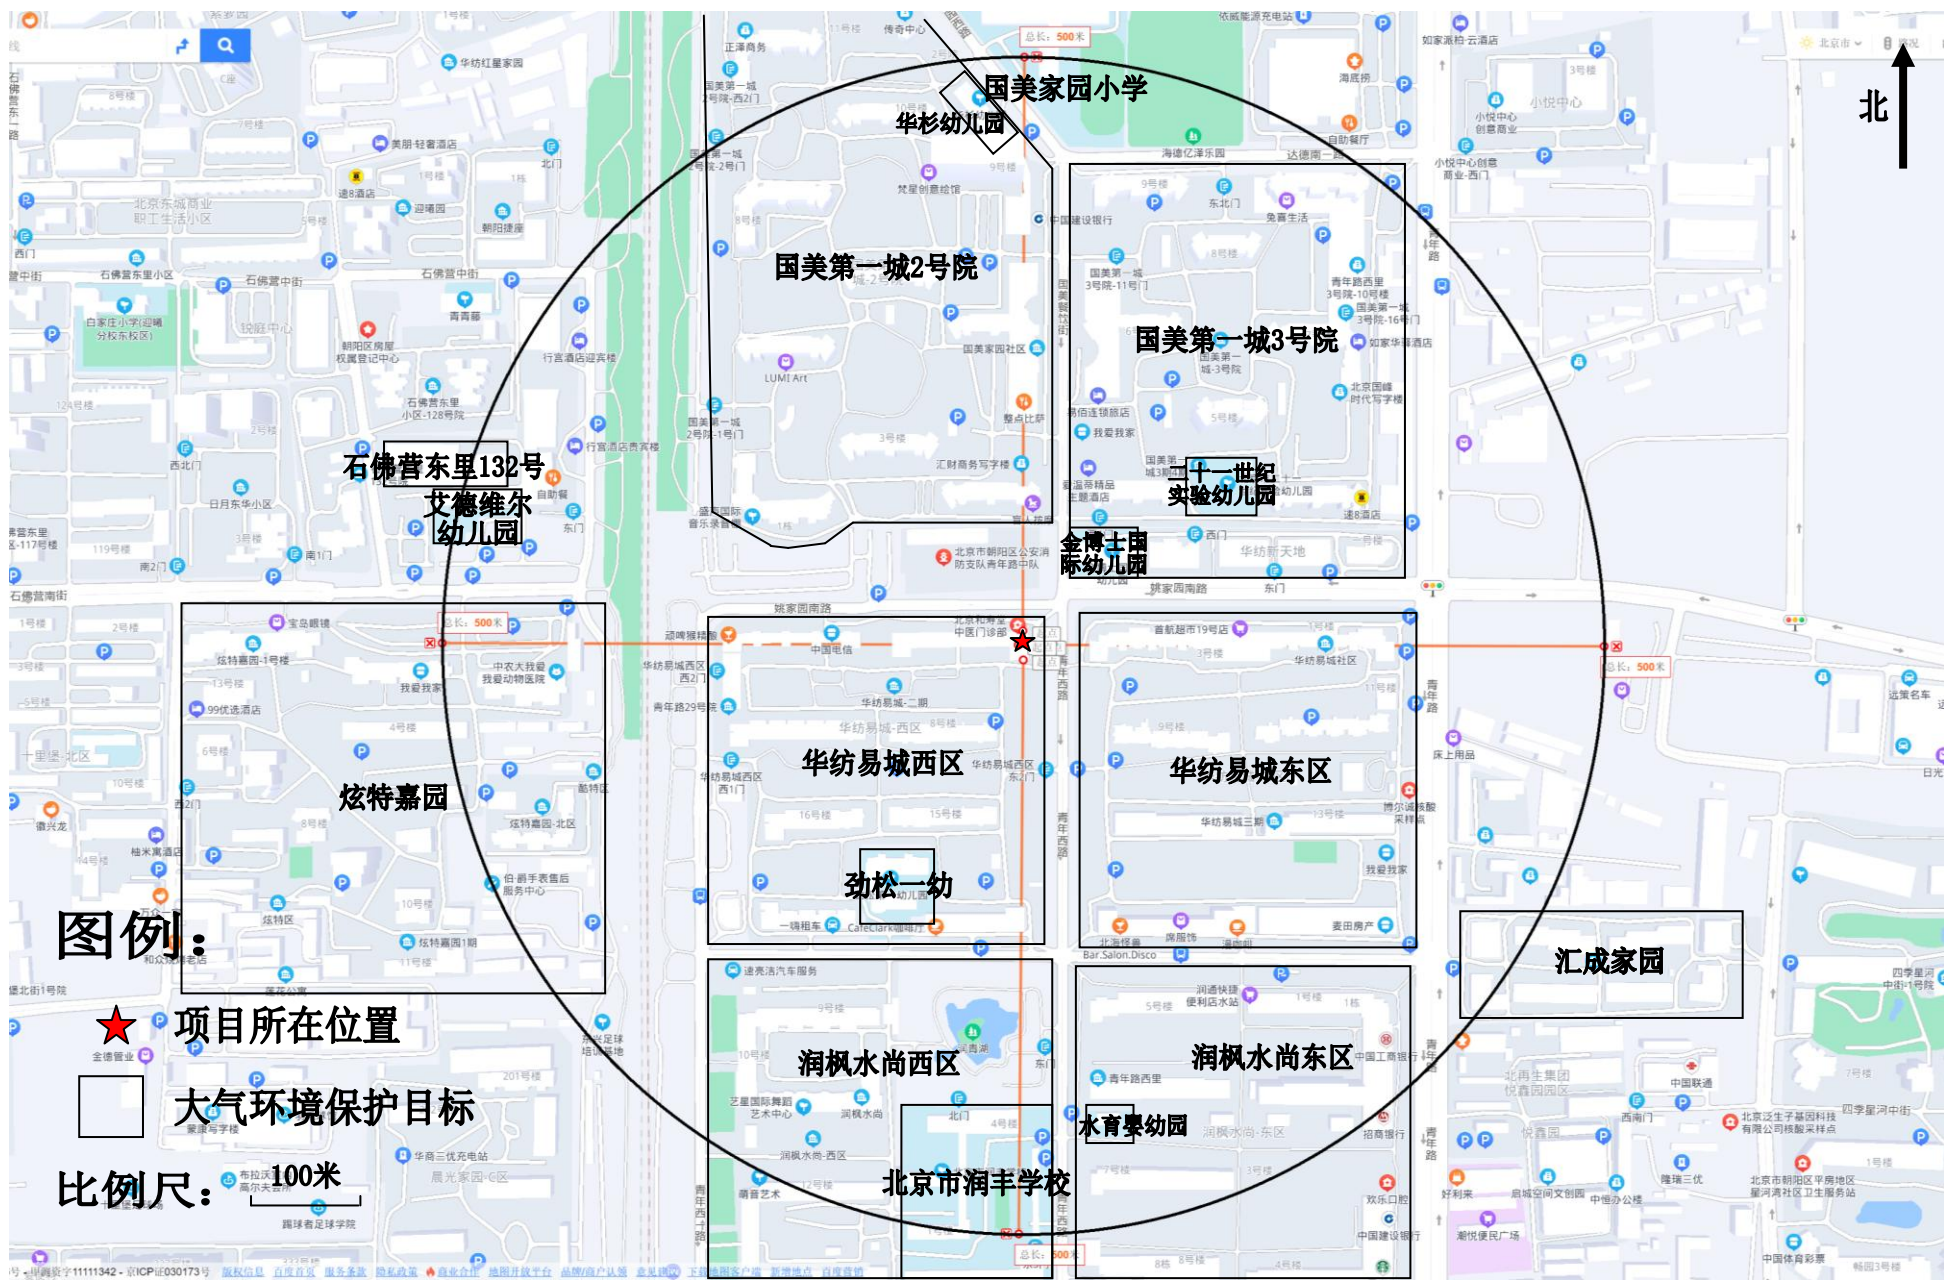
北

国美家园小学
华杉幼儿园
国美第一城2号院
国美第一城3号院
石佛营东里132号
艾德维尔幼儿园
二十一世纪实验幼儿园
金博士国际幼儿园
炫特嘉园
华纺易城西区
华纺易城东区
劲松一幼
汇成家园
润枫水尚西区
润枫水尚东区
水育婴幼园
北京市润丰学校

图例：
项目所在位置
大气环境保护目标
比例尺：100米